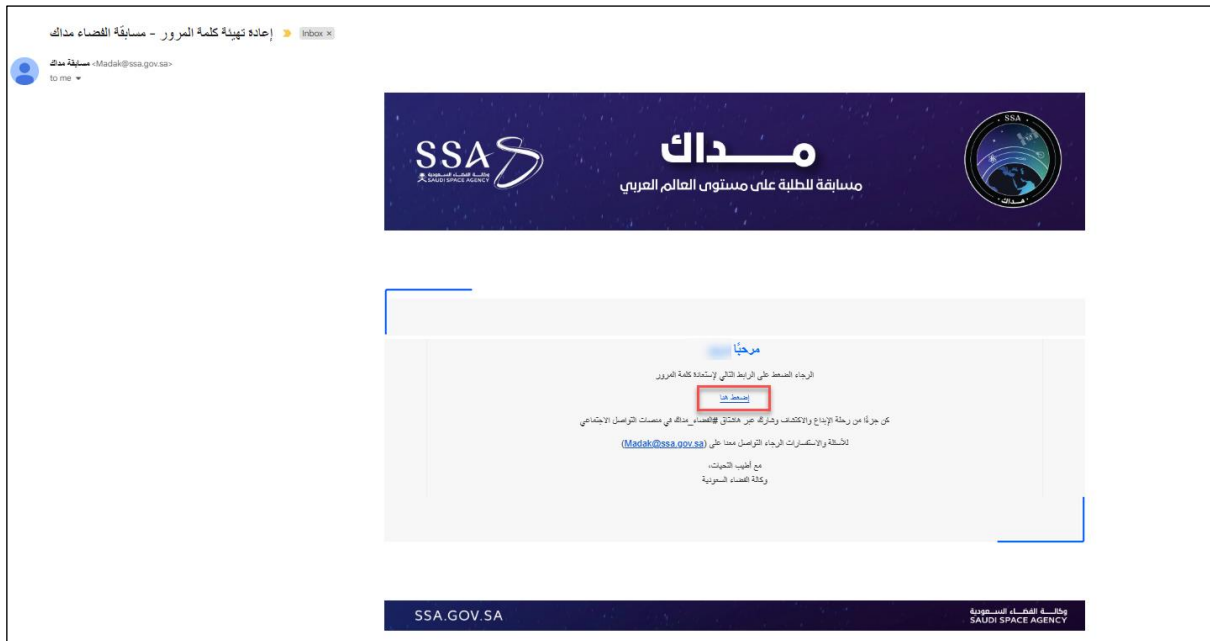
إعادة تهيئة كلمة المرور - مسابقة الفضاء مداك Inbox ×

مسابقة مداك <Madak@ssa.gov.sa>
to me

SSA
وكالة الفضاء السعودية
SAUDI SPACE AGENCY

مــــداك
مسابقة للطلبة على مستوى العالم العربي

SSA
مداك

مرحبًا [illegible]

الرجاء الضغط على الرابط التالي لإستعادة كلمة المرور

إضغط هنا

كن جزءًا من رحلة الإبداع والاكتشاف وشاركنا عبر هاشتاق #الفضاء_مداك في منصات التواصل الاجتماعي

للأسئلة والإستفسارات الرجاء التواصل معنا على (Madak@ssa.gov.sa)

مع أطيب التحيات،
وكالة الفضاء السعودية

SSA.GOV.SA

وكالة الفضاء السعودية
SAUDI SPACE AGENCY